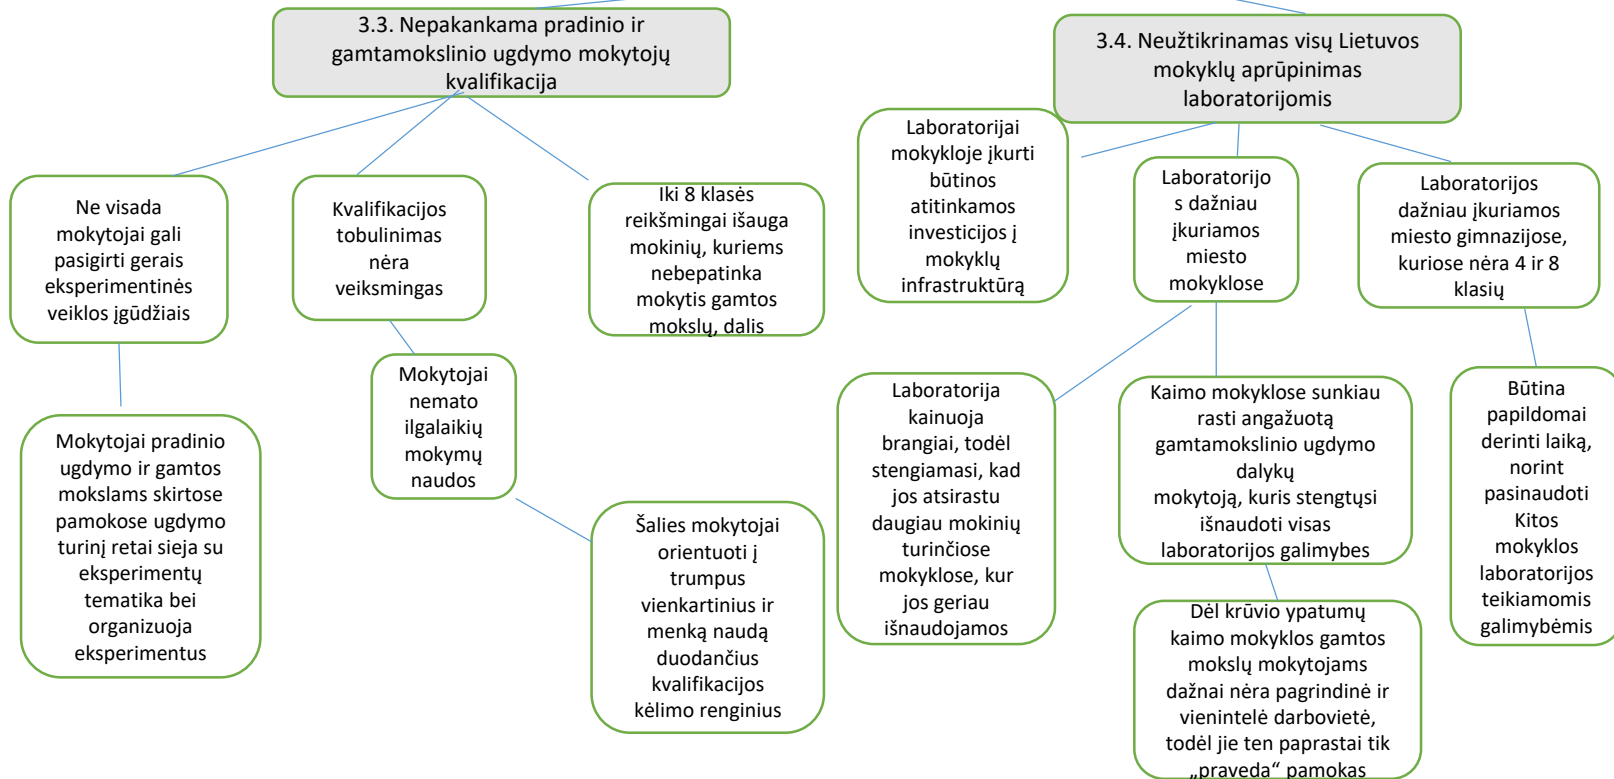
3.3. Nepakankama pradinio ir gamtamokslinio ugdymo mokytojų kvalifikacija

Ne visada mokytojai gali pasigirti gerais eksperimentinės veiklos įgūdžiais

Mokytojai pradinio ugdymo ir gamtos mokslams skirtose pamokose ugdymo turinį retai sieja su eksperimentų tematika bei organizuoja eksperimentus

Kvalifikacijos tobulinimas nėra veiksmingas

Mokytojai nemato ilgalaikių mokymų naudos

Šalies mokytojai orientuoti į trumpus vienkartinius ir menką naudą duodančius kvalifikacijos kėlimo renginius

Iki 8 klasės reikšmingai išauga mokinių, kuriems nebepatinka mokytis gamtos mokslų, dalis

3.4. Neužtikrinamas visų Lietuvos mokyklų aprūpinimas laboratorijomis

Laboratorijai mokykloje įkurti būtinos atitinkamos investicijos į mokyklų infrastruktūrą

Laboratorijos dažniau įkuriamos miesto mokyklose

Laboratorija kainuoja brangiai, todėl stengiamasi, kad jos atsirastu daugiau mokinių turinčiose mokyklose, kur jos geriau išnaudojamos

Kaimo mokyklose sunkiau rasti angažuotą gamtamokslinio ugdymo dalykų mokytoją, kuris stengtųsi išnaudoti visas laboratorijos galimybes

Dėl krūvio ypatumų kaimo mokyklos gamtos mokslų mokytojams dažnai nėra pagrindinė ir vienintelė darbovietė, todėl jie ten paprastai tik „praveda“ pamokas

Laboratorijos dažniau įkuriamos miesto gimnazijose, kuriose nėra 4 ir 8 klasių

Būtina papildomai derinti laiką, norint pasinaudoti Kitos mokyklos laboratorijos teikiamomis galimybėmis